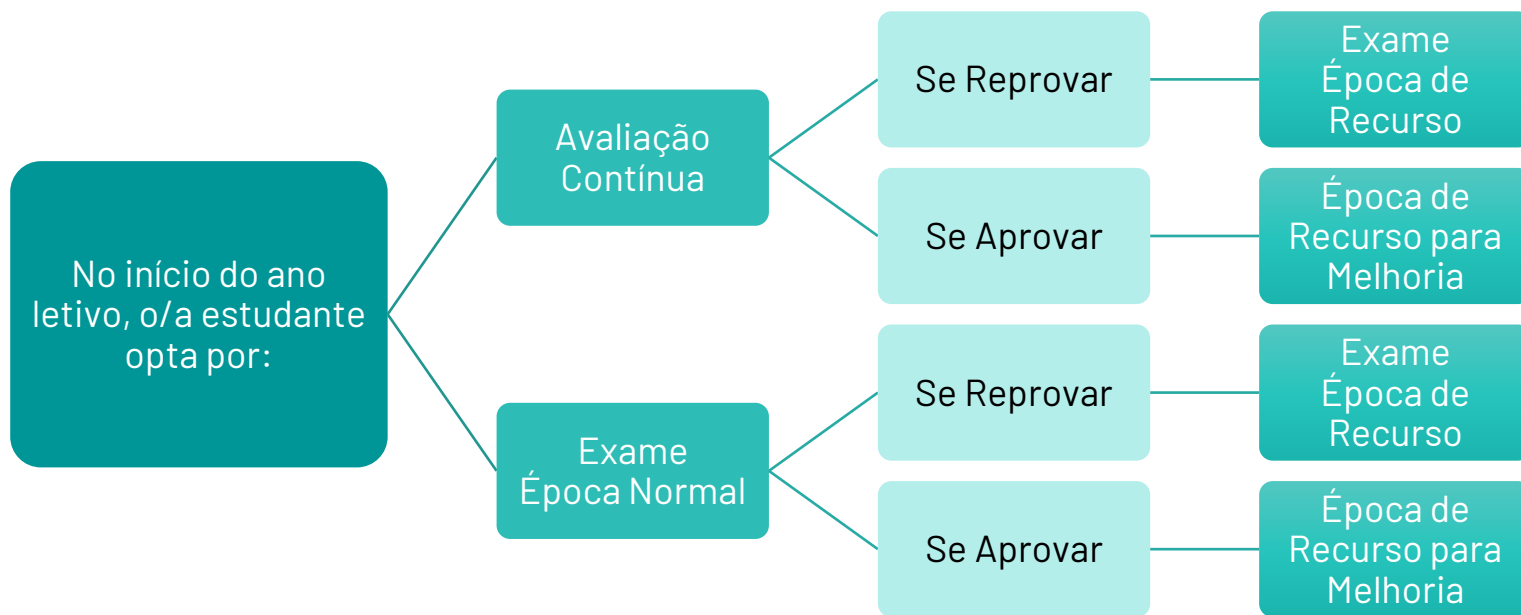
No início do ano letivo, o/a estudante opta por:

Avaliação Contínua

Se Reprovar

Exame Época de Recurso

Se Aprovar

Época de Recurso para Melhoria

Exame Época Normal

Se Reprovar

Exame Época de Recurso

Se Aprovar

Época de Recurso para Melhoria